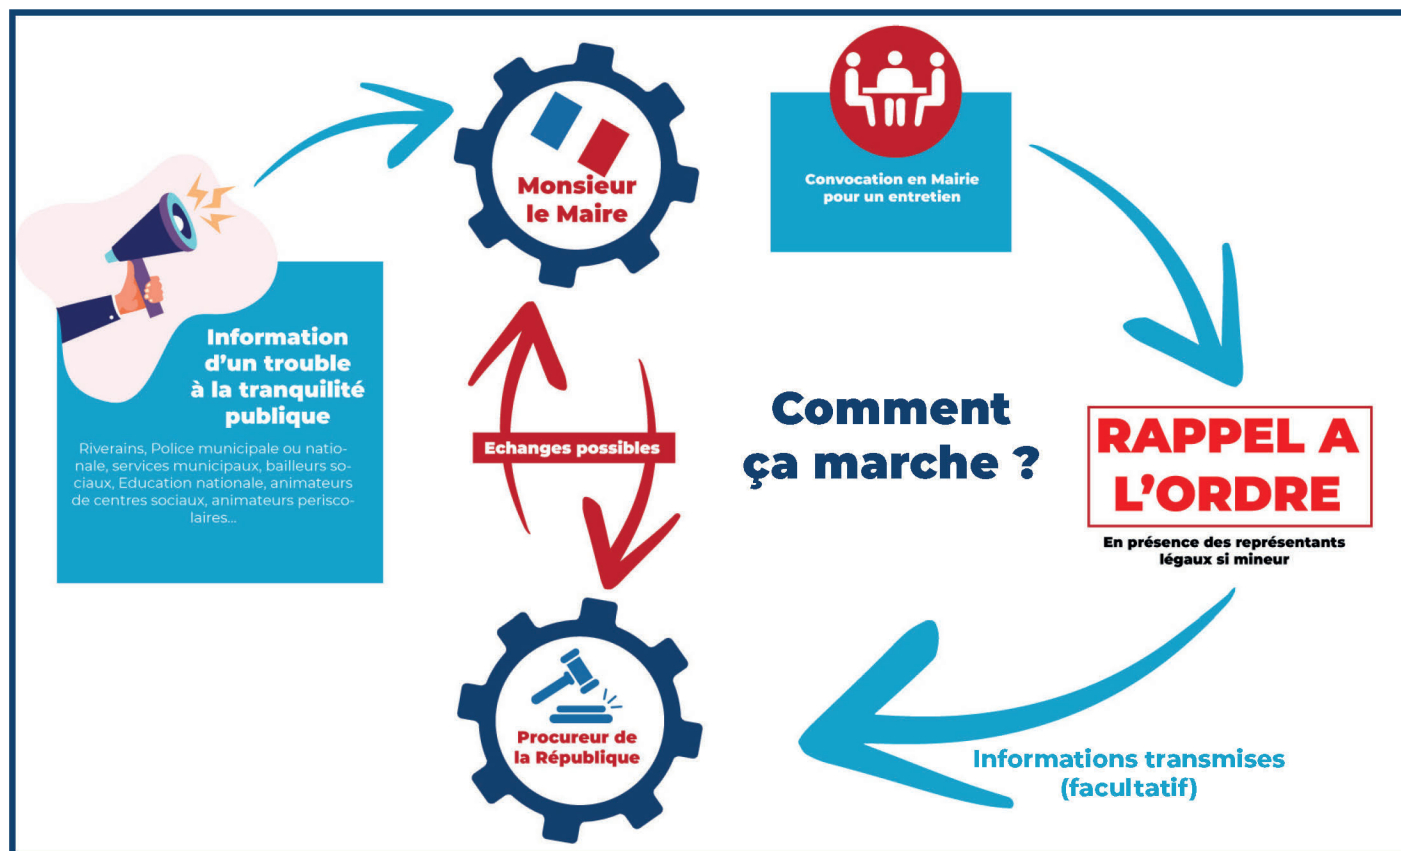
Information d'un trouble à la tranquilité publique

Riverains, Police municipale ou nationale, services municipaux, bailleurs sociaux, Education nationale, animateurs de centres sociaux, animateurs periscolaires...

Monsieur le Maire

Convocation en Mairie pour un entretien

Echanges possibles

Comment ça marche ?

RAPPEL A L'ORDRE

En présence des représentants légaux si mineur

Procureur de la République

Informations transmises (facultatif)